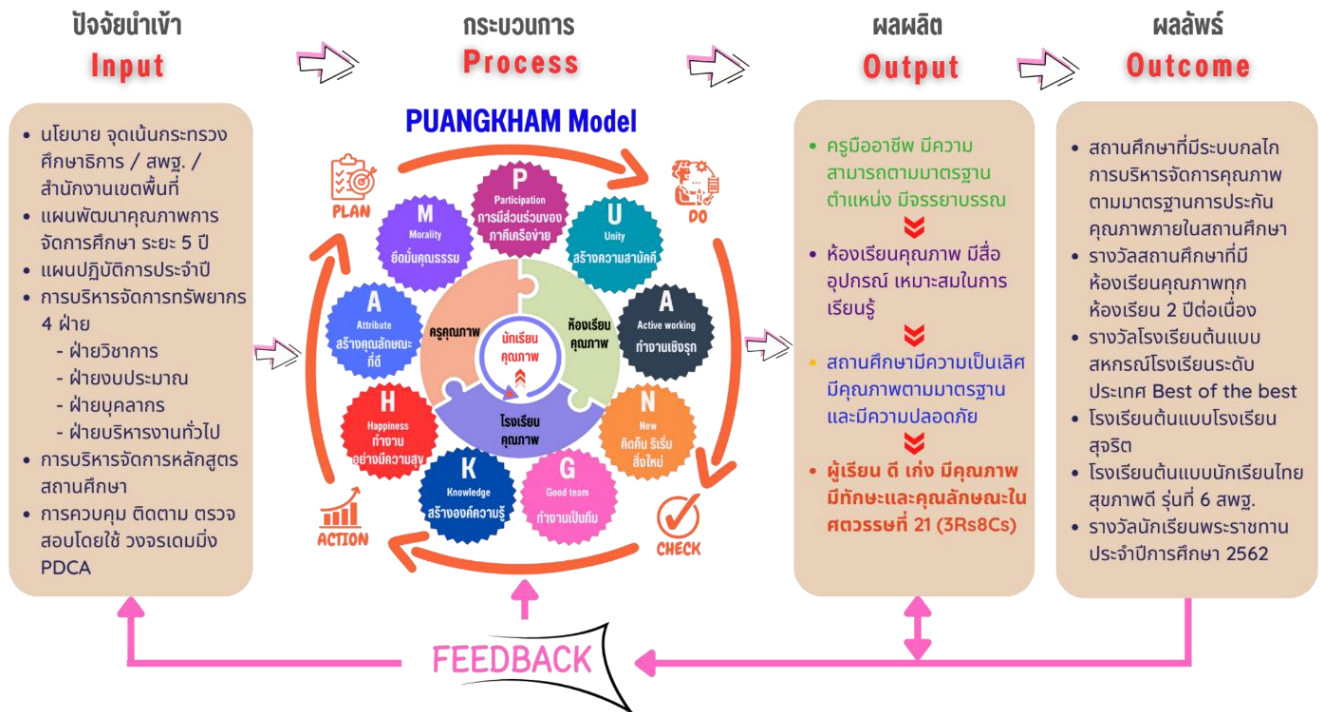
ปัจจัยนำเข้า
Input

กระบวนการ
Process

ผลผลิต
Output

ผลลัพธ์
Outcome

• นโยบาย จุดเน้นกระทรวงศึกษาธิการ / สพฐ. / สำนักงานเขตพื้นที่
• แผนพัฒนาคุณภาพการจัดการศึกษา ระยะ 5 ปี
• แผนปฏิบัติการประจำปี
• การบริหารจัดการทรัพยากร 4 ฝ่าย
- ฝ่ายวิชาการ
- ฝ่ายงบประมาณ
- ฝ่ายบุคลากร
- ฝ่ายบริหารงานทั่วไป
• การบริหารจัดการหลักสูตรสถานศึกษา
• การควบคุม ติดตาม ตรวจสอบโดยใช้ วงจรเดมมิ่ง PDCA

PUANGKHAM Model

PLAN
DO
CHECK
ACTION

P
Participation
การมีส่วนร่วมของภาคีเครือข่าย

U
Unity
สร้างความสามัคคี

A
Active working
ทำงานเชิงรุก

N
New
คิดค้น ริเริ่ม สิ่งใหม่

G
Good team
ทำงานเป็นทีม

K
Knowledge
สร้างองค์ความรู้

H
Happiness
ทำงานอย่างมีความสุข

A
Attribute
สร้างคุณลักษณะที่ดี

M
Morality
ยึดมั่นคุณธรรม

ครูคุณภาพ
ห้องเรียนคุณภาพ
โรงเรียนคุณภาพ
นักเรียนคุณภาพ

• ครูมืออาชีพ มีความสามารถตามมาตรฐานตำแหน่ง มีจรรยาบรรณ
• ห้องเรียนคุณภาพ มีสื่ออุปกรณ์ เหมาะสมในการเรียนรู้
• สถานศึกษามีความเป็นเลิศ มีคุณภาพตามมาตรฐาน และมีความปลอดภัย
• ผู้เรียน ดี เก่ง มีคุณภาพ มีทักษะและคุณลักษณะในศตวรรษที่ 21 (3Rs8Cs)

• สถานศึกษาที่มีระบบกลไกการบริหารจัดการคุณภาพตามมาตรฐานการประกันคุณภาพภายในสถานศึกษา
• รางวัลสถานศึกษาที่มีห้องเรียนคุณภาพทุกห้องเรียน 2 ปีต่อเนื่อง
• รางวัลโรงเรียนต้นแบบสหกรณ์โรงเรียนระดับประเทศ Best of the best
• โรงเรียนต้นแบบโรงเรียนสุจริต
• โรงเรียนต้นแบบนักเรียนไทยสุขภาพดี รุ่นที่ 6 สพฐ.
• รางวัลนักเรียนพระราชทานประจำปีการศึกษา 2562

FEEDBACK